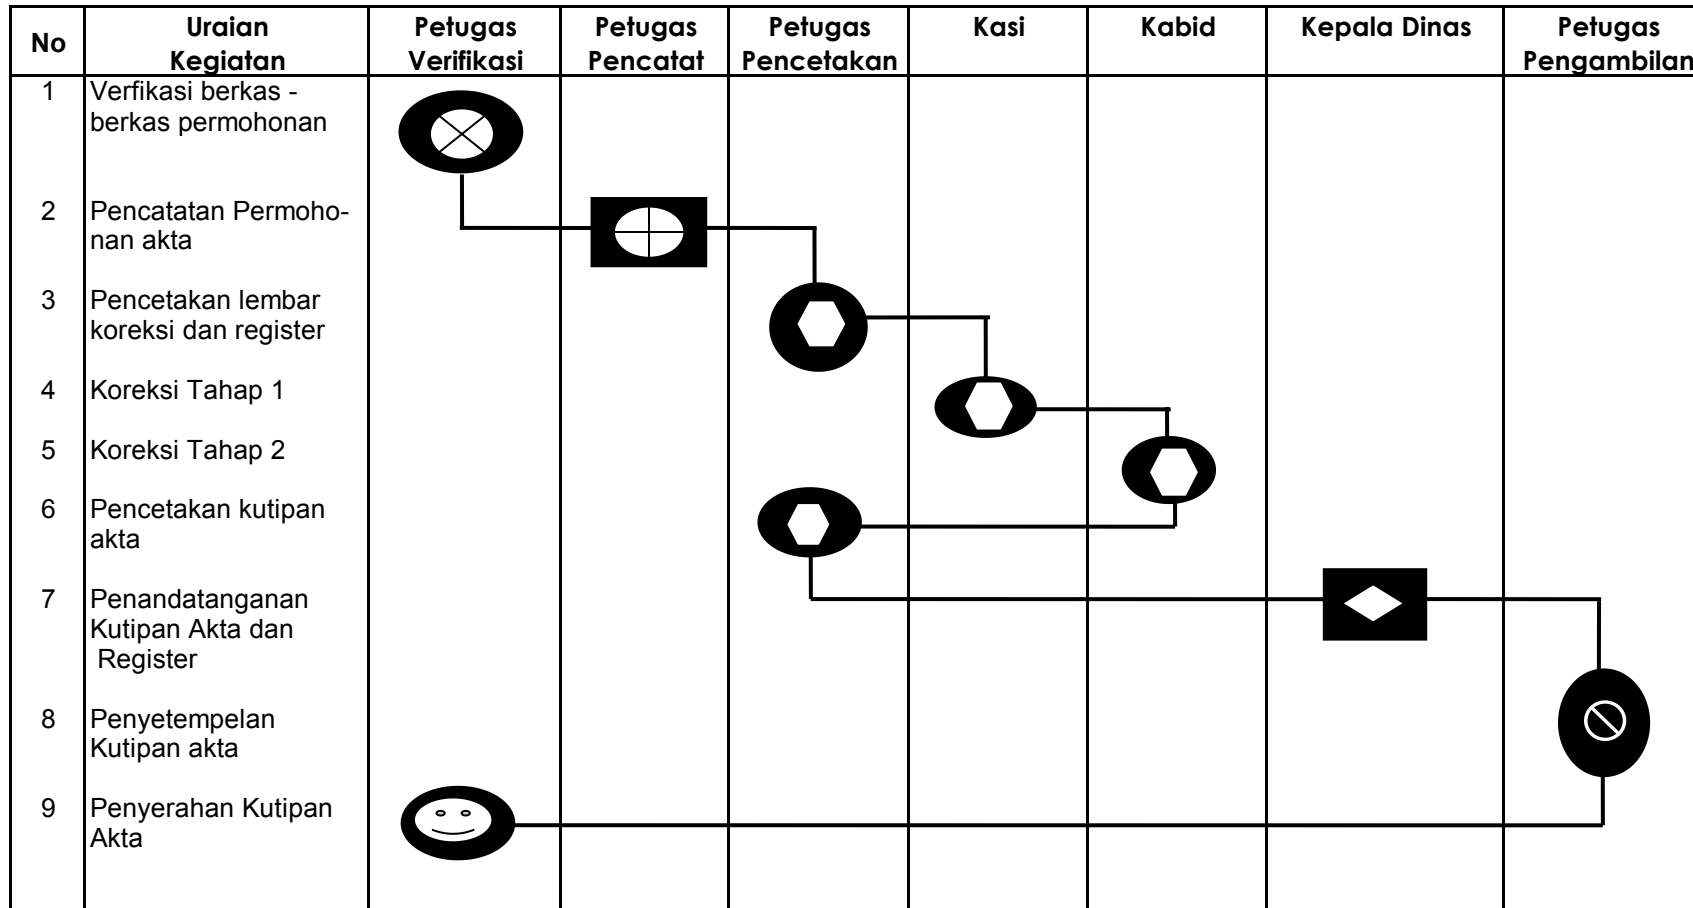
| No | Uraian Kegiatan | Petugas Verifikasi | Petugas Pencatat | Petugas Pencetakan | Kasi | Kabid | Kepala Dinas | Petugas Pengambilan |
|---|---|---|---|---|---|---|---|---|
| 1 | Verfikasi berkas - berkas permohonan | | | | | | | |
| 2 | Pencatatan Permohonan akta | | | | | | | |
| 3 | Pencetakan lembar koreksi dan register | | | | | | | |
| 4 | Koreksi Tahap 1 | | | | | | | |
| 5 | Koreksi Tahap 2 | | | | | | | |
| 6 | Pencetakan kutipan akta | | | | | | | |
| 7 | Penandatanganan Kutipan Akta dan Register | | | | | | | |
| 8 | Penyetempelan Kutipan akta | | | | | | | |
| 9 | Penyerahan Kutipan Akta | | | | | | | |